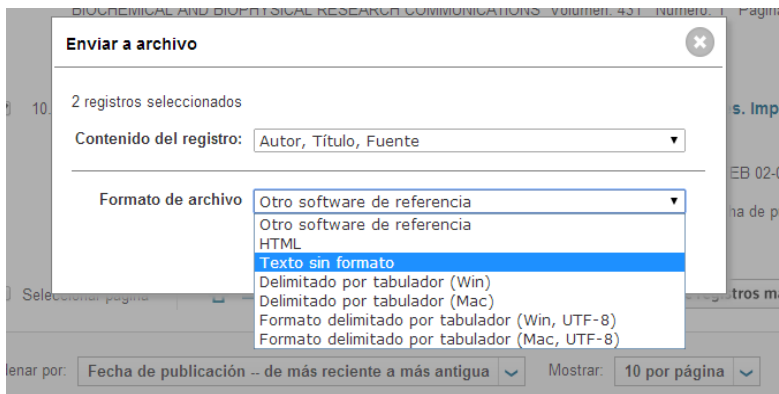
BIOCHEMICAL AND BIOPHYSICAL RESEARCH COMMUNICATIONS Volumen: 431 Número: 1 Página

Enviar a archivo

2 registros seleccionados

Contenido del registro: Autor, Título, Fuente

Formato de archivo Otro software de referencia

Otro software de referencia
HTML
Texto sin formato
Delimitado por tabulador (Win)
Delimitado por tabulador (Mac)
Formato delimitado por tabulador (Win, UTF-8)
Formato delimitado por tabulador (Mac, UTF-8)

10.

s. Imp

EB 02-(

ha de p

Seleccionar página

registros ma

denar por: Fecha de publicación -- de más reciente a más antigua

Mostrar: 10 por página